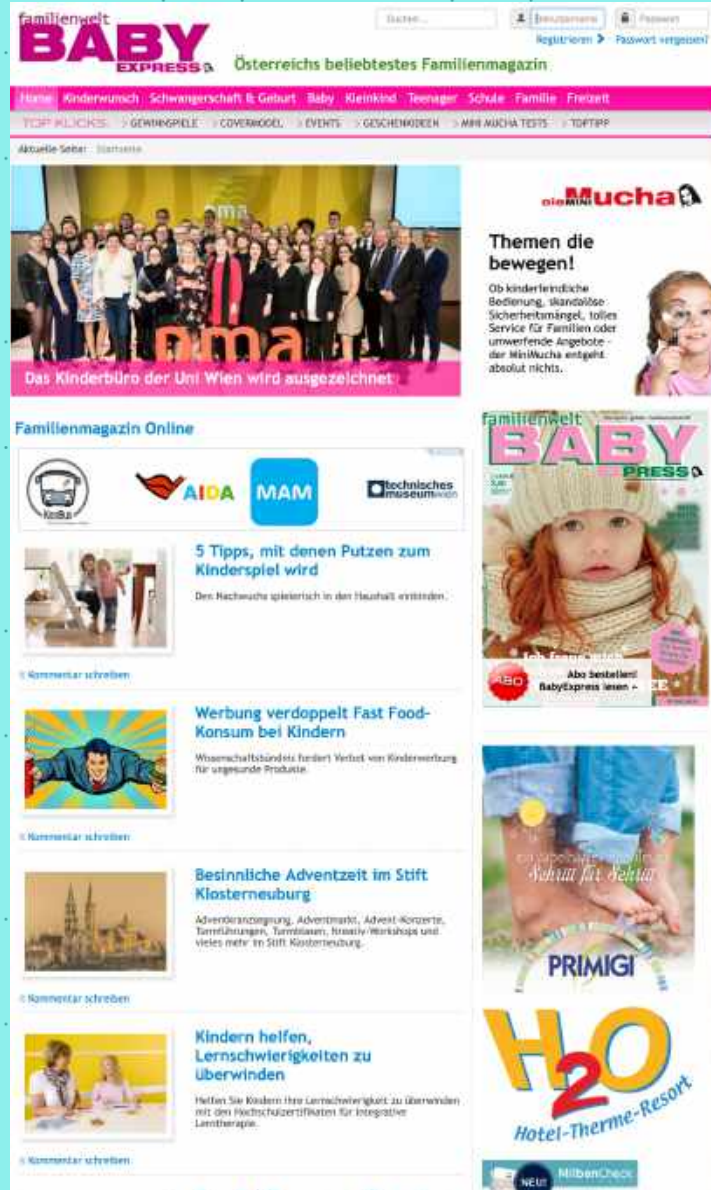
familienwelt BABY EXPRESS

Österreichs beliebtestes Familienmagazin

Suchen... Benutzername Passwort
Registrieren Passwort vergessen?

Home Kinderwunsch Schwangerschaft & Geburt Baby Kleinkind Teenager Schule Familie Freizeit

TOP KLICKS: > GEWINNSPIELE > COVERMODEL > EVENTS > GESCHENKIDEEN > MINI MUCHA TESTS > TOPTIPP

Aktuelle Seite: Startseite

oma

Das Kinderbüro der Uni Wien wird ausgezeichnet

die MINI Mucha

Themen die bewegen!

Ob kinderfeindliche Bedienung, skandalöse Sicherheitsmängel, tolles Service für Familien oder umwerfende Angebote - der MiniMucha entgeht absolut nichts.

Familienmagazin Online

KinoBus AIDA MAM technisches museum wien

familienwelt BABY EXPRESS

ABO Abo bestellen! BabyExpress lesen »

5 Tipps, mit denen Putzen zum Kinderspiel wird

Den Nachwuchs spielerisch in den Haushalt einbinden.

Kommentar schreiben

Werbung verdoppelt Fast Food-Konsum bei Kindern

Wissenschaftsbündnis fordert Verbot von Kinderwerbung für ungesunde Produkte.

Kommentar schreiben

Schritt für Schritt

PRIMIGI

Besinnliche Adventzeit im Stift Klosterneuburg

Adventkranzsegnung, Adventmarkt, Advent-Konzerte, Turmführungen, Turmblasen, Kreativ-Workshops und vieles mehr im Stift Klosterneuburg.

Kommentar schreiben

H2O Hotel-Therme-Resort

Kindern helfen, Lernschwierigkeiten zu überwinden

Helfen Sie Kindern ihre Lernschwierigkeit zu überwinden mit den Hochschulzertifikaten für integrative Lerntherapie.

Kommentar schreiben

NEU! MilbenCheck